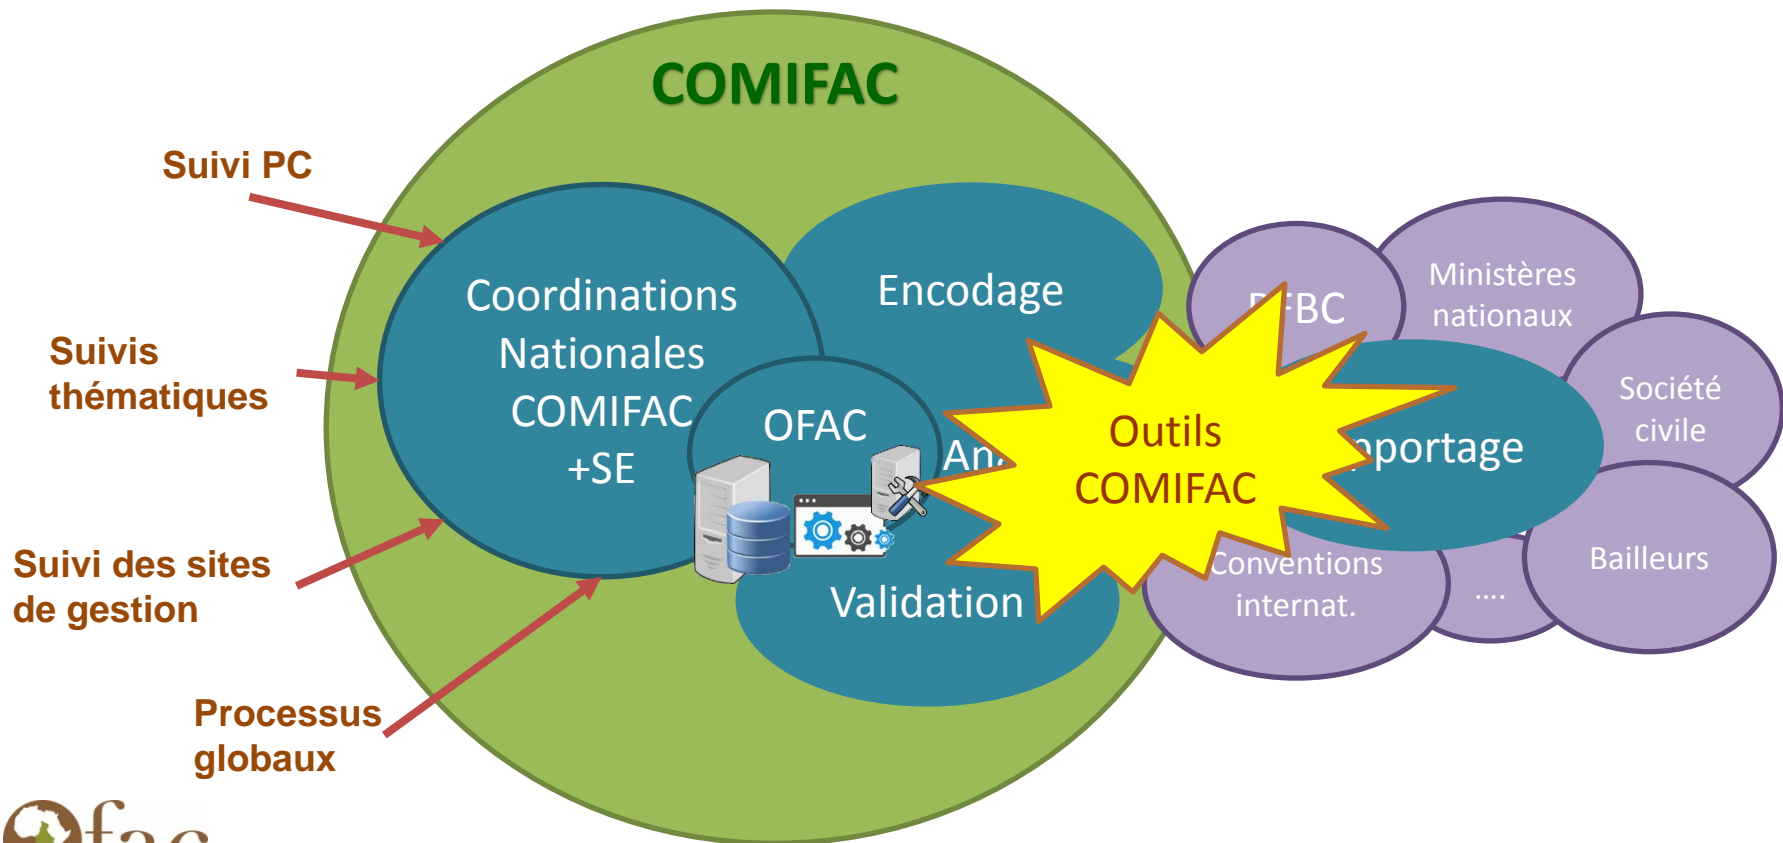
COMIFAC

Suivi PC

Suivis thématiques

Suivi des sites de gestion

Processus globaux

Coordinations Nationales COMIFAC +SE

Encodage

OFAC

An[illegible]

Validation

Outils COMIFAC

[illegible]FBC

Ministères nationaux

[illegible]portage

Société civile

Conventions internat.

....

Bailleurs

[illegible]fac